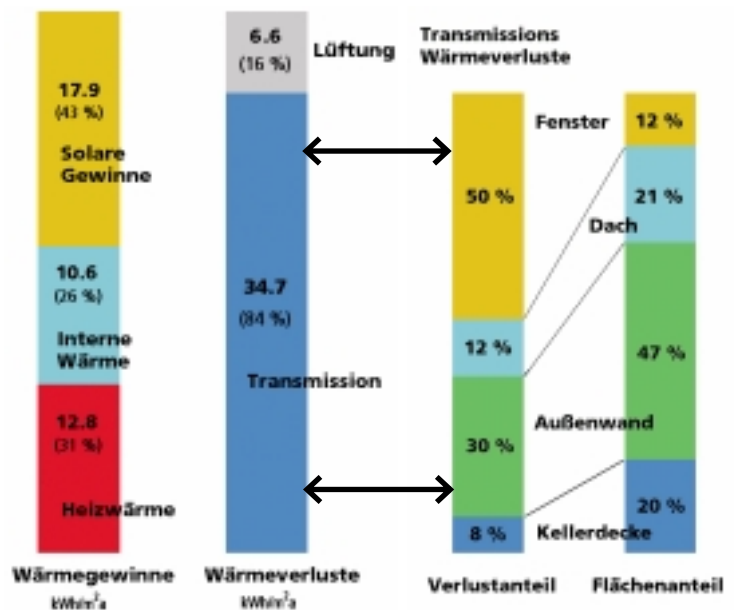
17.9
(43 %)
Solare Gewinne

10.6
(26 %)
Interne Wärme

12.8
(31 %)
Heizwärme

6.6
(16 %)
Lüftung

34.7
(84 %)
Transmission

Transmissions Wärmeverluste

50 %
Fenster
12 %
30 %
Außenwand
8 %
Kellerdecke

12 %
21 %
Dach
47 %
20 %

Wärmegewinne
kWh/m$^2$a

Wärmeverluste
kWh/m$^2$a

Verlustanteil

Flächenanteil